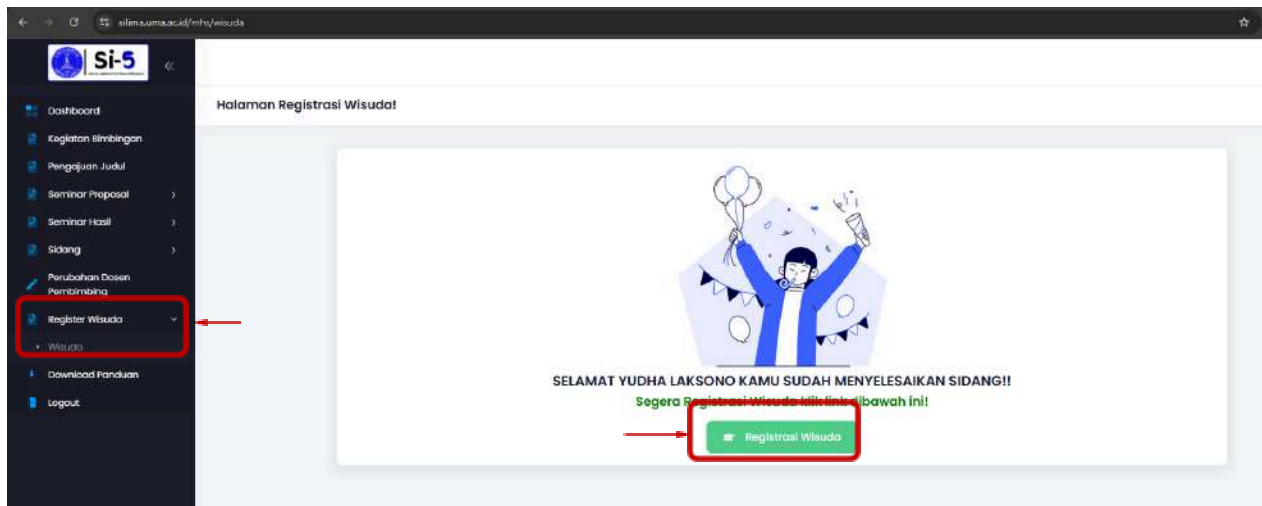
silima.uma.ac.id/mhs/wisuda

Si-5

«

Dashboard

Kegiatan Bimbingan

Pengajuan Judul

Seminar Proposal

Seminar Hasil

Sidang

Perubahan Dosen Pembimbing

Register Wisuda

Wisuda

Download Panduan

Logout

Halaman Registrasi Wisuda!

SELAMAT YUDHA LAKSONO KAMU SUDAH MENYELESAIKAN SIDANG!!

Segera Registrasi Wisuda klik link dibawah ini!

Registrasi Wisuda